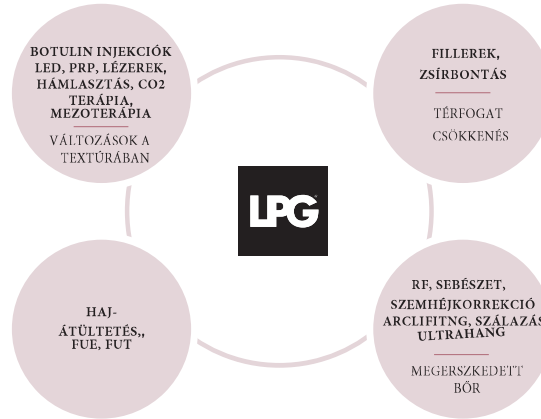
BOTULIN INJEKCIÓK LED, PRP, LÉZEREK, HÁMLASZTÁS, CO2 TERÁPIA, MEZOTERÁPIA

VÁLTOZÁSOK A TEXTÚRÁBAN

FILLEREK, ZSÍRBONTÁS

TÉRFOGAT CSÖKKENÉS

LPG

HAJ-ÁTÜLTETÉS,, FUE, FUT

RF, SEBÉSZET, SZEMHÉJKORREKCIÓ ARCLIFITNG, SZÁLAZÁS ULTRAHANG

MEGERSZKEDETT BŐR